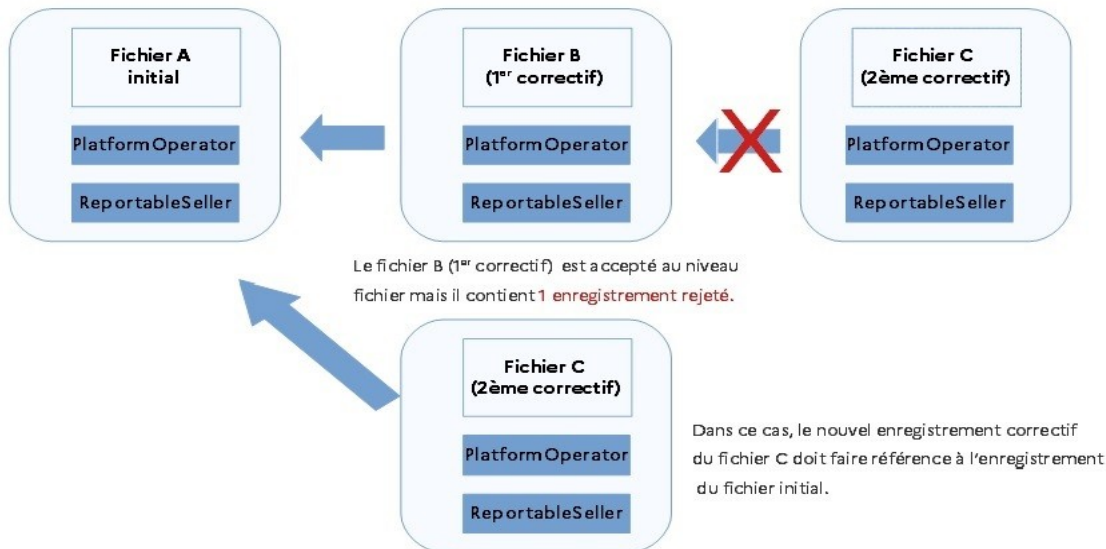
Fichier A
initial

PlatformOperator

ReportableSeller

Fichier B
(1$^{er}$ correctif)

PlatformOperator

ReportableSeller

Fichier C
(2ème correctif)

PlatformOperator

ReportableSeller

Le fichier B (1$^{er}$ correctif) est accepté au niveau fichier mais il contient 1 enregistrement rejeté.

Fichier C
(2ème correctif)

PlatformOperator

ReportableSeller

Dans ce cas, le nouvel enregistrement correctif du fichier C doit faire référence à l'enregistrement du fichier initial.